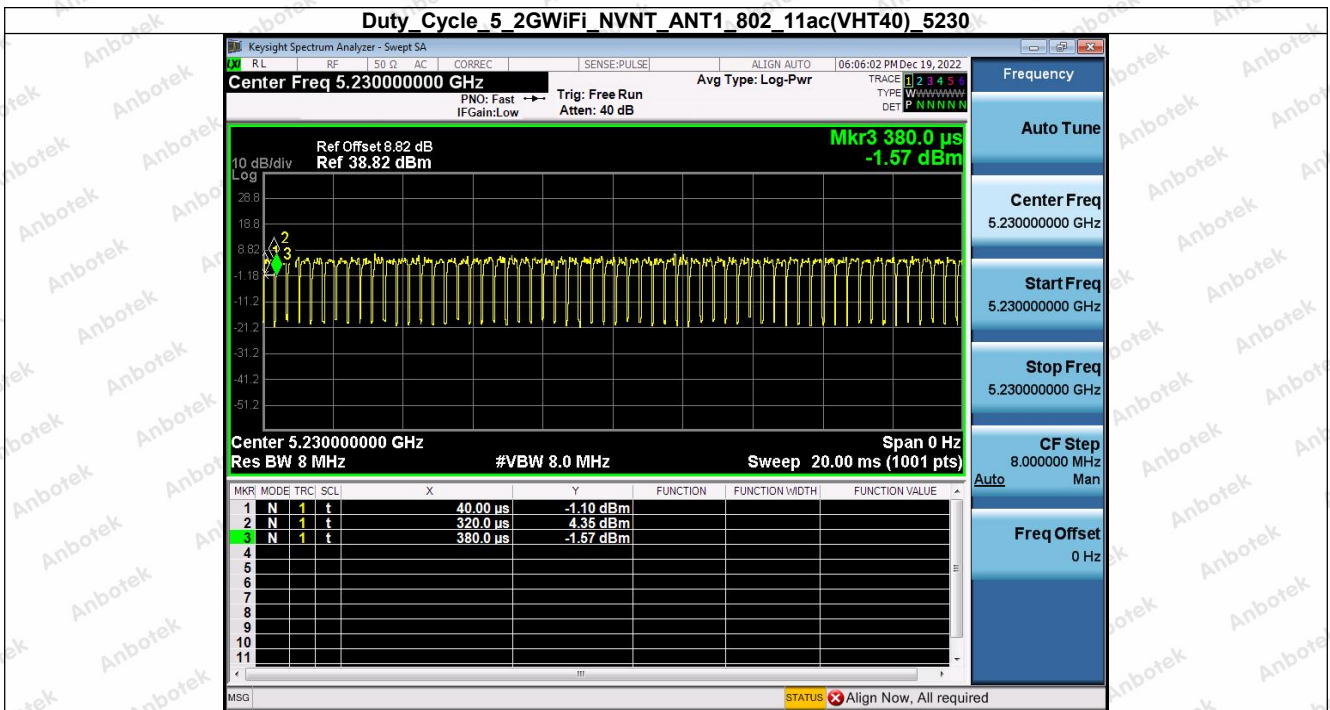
Duty_Cycle_5_2GWiFi_NVNT_ANT1_802_11ac(VHT40)_5230

Keysight Spectrum Analyzer - Swept SA

RL RF 50 Ω AC CORREC SENSE:PULSE ALIGN AUTO 06:06:02 PM Dec 19, 2022

Center Freq 5.230000000 GHz

PNO: Fast IFGain:Low

Trig: Free Run Atten: 40 dB

Avg Type: Log-Pwr

TRACE 1 2 3 4 5 6
TYPE WWWWWW
DET P N N N N N

Frequency

Ref Offset 8.82 dB
10 dB/div Ref 38.82 dBm
Log

Mkr3 380.0 µs
-1.57 dBm

28.8
18.8
8.82
-1.18
-11.2
-21.2
-31.2
-41.2
-51.2

2
3

Center 5.230000000 GHz
Span 0 Hz
Res BW 8 MHz
#VBW 8.0 MHz
Sweep 20.00 ms (1001 pts)

| MKR | MODE | TRC | SCL | X | Y | FUNCTION | FUNCTION WIDTH | FUNCTION VALUE |
|---|---|---|---|---|---|---|---|---|
| 1 | N | 1 | t | 40.00 µs | -1.10 dBm | | | |
| 2 | N | 1 | t | 320.0 µs | 4.35 dBm | | | |
| 3 | N | 1 | t | 380.0 µs | -1.57 dBm | | | |
| 4 | | | | | | | | |
| 5 | | | | | | | | |
| 6 | | | | | | | | |
| 7 | | | | | | | | |
| 8 | | | | | | | | |
| 9 | | | | | | | | |
| 10 | | | | | | | | |
| 11 | | | | | | | | |

Auto Tune

Center Freq
5.230000000 GHz

Start Freq
5.230000000 GHz

Stop Freq
5.230000000 GHz

CF Step
8.000000 MHz
Auto Man

Freq Offset
0 Hz

MSG

STATUS Align Now, All required